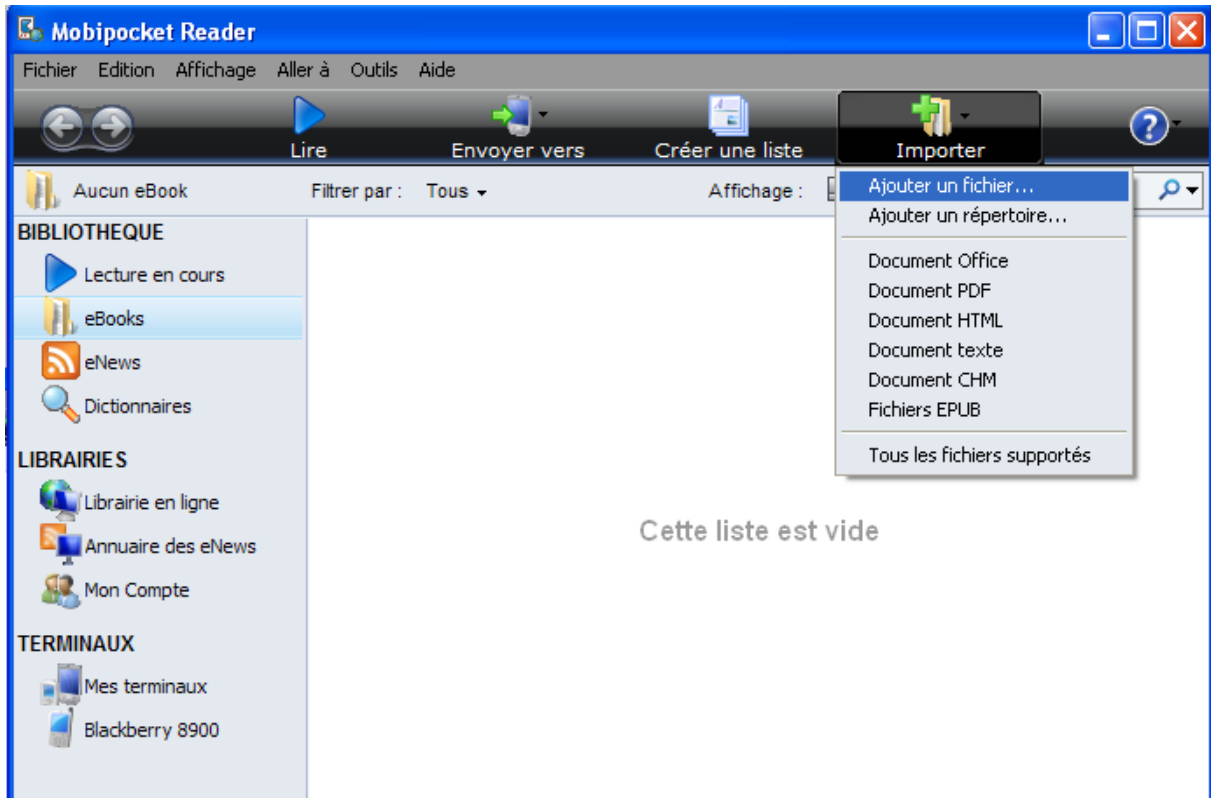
Mobipocket Reader

Fichier Edition Affichage Aller à Outils Aide

Lire Envoyer vers Créer une liste Importer

Aucun eBook Filtrer par : Tous Affichage :

Ajouter un fichier...
Ajouter un répertoire...
Document Office
Document PDF
Document HTML
Document texte
Document CHM
Fichiers EPUB
Tous les fichiers supportés

BIBLIOTHEQUE
Lecture en cours
eBooks
eNews
Dictionnaires

LIBRAIRIES
Librairie en ligne
Annuaire des eNews
Mon Compte

TERMINAUX
Mes terminaux
Blackberry 8900

Cette liste est vide